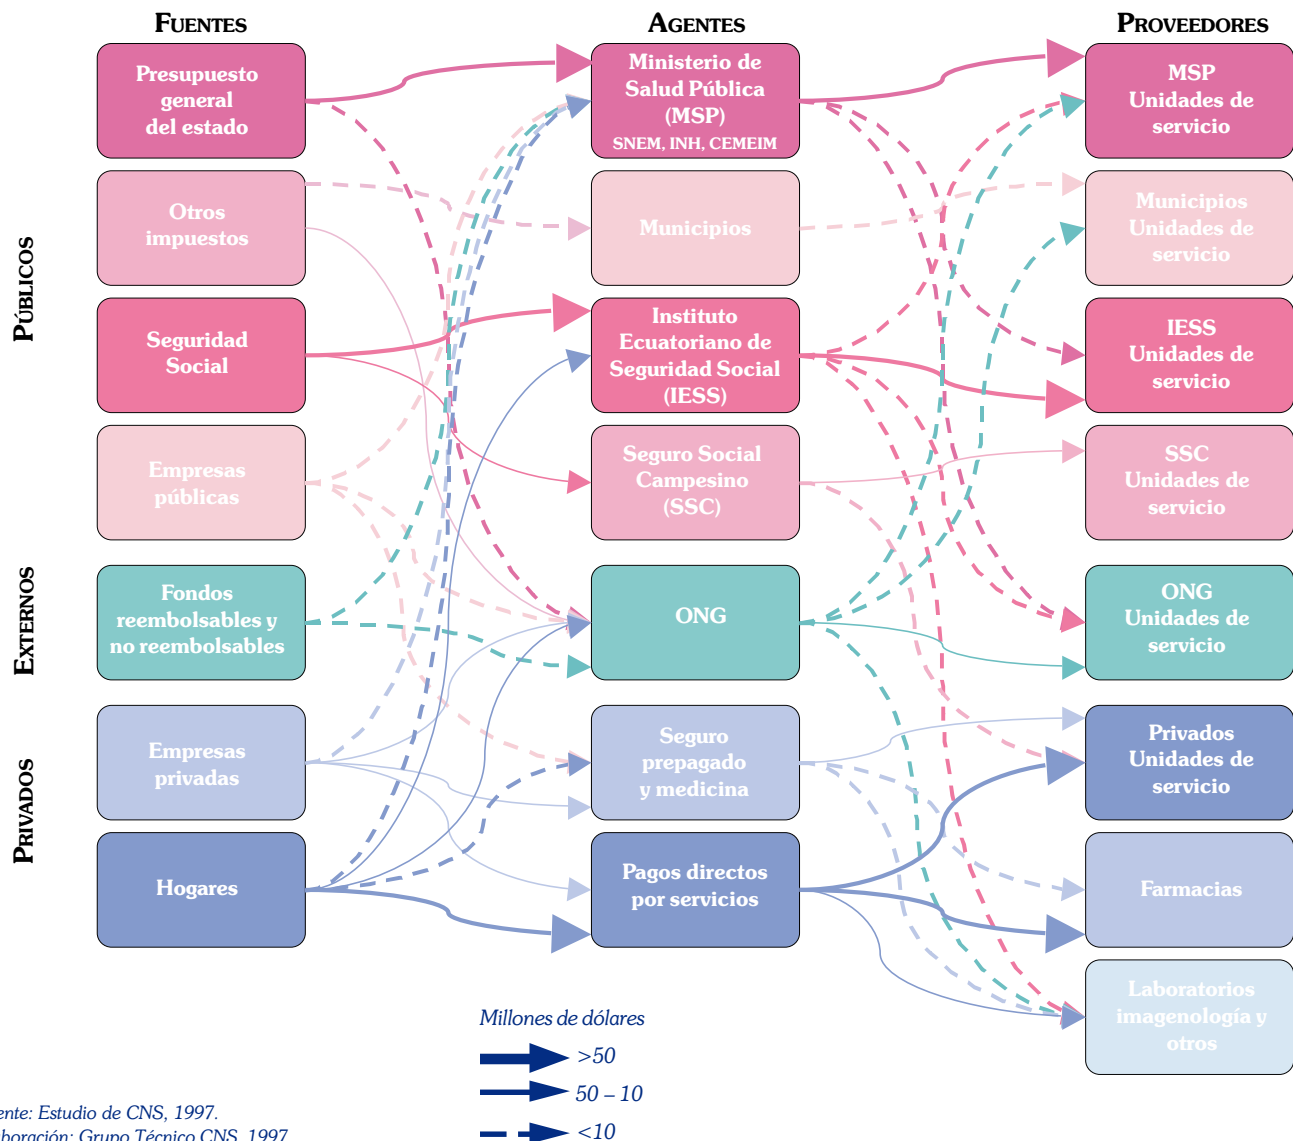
FUENTES

AGENTES

PROVEEDORES

PÚBLICOS

EXTERNOS

PRIVADOS

Presupuesto general del estado

Otros impuestos

Seguridad Social

Empresas públicas

Fondos reembolsables y no reembolsables

Empresas privadas

Hogares

Ministerio de Salud Pública (MSP)
SNEM, INH, CEMEIM

Municipios

Instituto Ecuatoriano de Seguridad Social (IESS)

Seguro Social Campesino (SSC)

ONG

Seguro prepagado y medicina

Pagos directos por servicios

MSP Unidades de servicio

Municipios Unidades de servicio

IESS Unidades de servicio

SSC Unidades de servicio

ONG Unidades de servicio

Privados Unidades de servicio

Farmacias

Laboratorios imagenología y otros

Millones de dólares
>50
50 – 10
<10

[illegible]ente: Estudio de CNS, 1997.
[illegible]boración: Grupo Técnico CNS, 1997